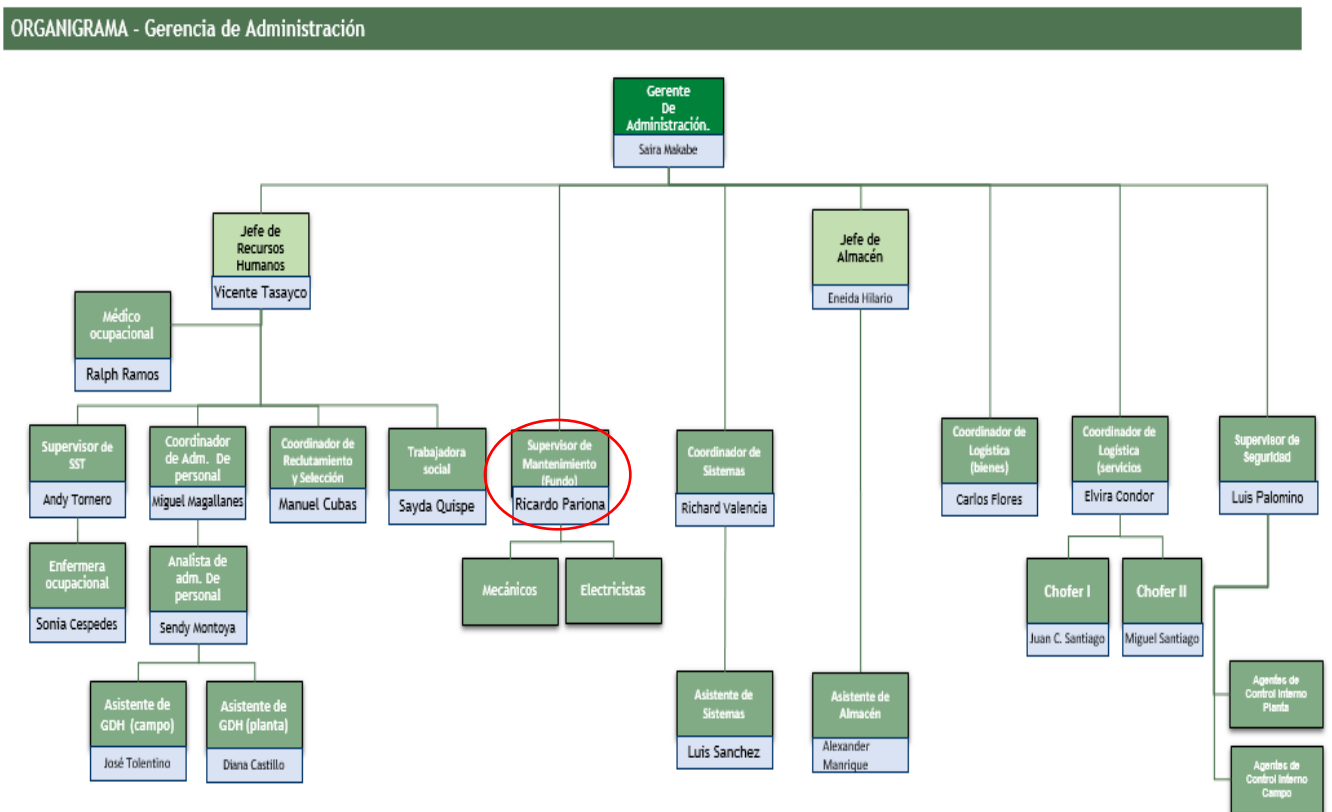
ORGANIGRAMA - Gerencia de Administración

Gerente De Administración.
Saira Makabe

Jefe de Recursos Humanos
Vicente Tasayco

Médico ocupacional
Ralph Ramos

Supervisor de SST
Andy Tornero

Enfermera ocupacional
Sonia Cespedes

Coordinador de Adm. De personal
Miguel Magallanes

Analista de adm. De personal
Sendy Montoya

Asistente de GDH (campo)
José Tolentino

Asistente de GDH (planta)
Diana Castillo

Coordinador de Reclutamiento y Selección
Manuel Cubas

Trabajadora social
Sayda Quispe

Supervisor de Mantenimiento (Fundo)
Ricardo Pariona

Mecánicos

Electricistas

Coordinador de Sistemas
Richard Valencia

Asistente de Sistemas
Luis Sanchez

Jefe de Almacén
Eneida Hilario

Asistente de Almacén
Alexander Manrique

Coordinador de Logística (bienes)
Carlos Flores

Coordinador de Logística (servicios
Elvira Condor

Chofer I
Juan C. Santiago

Chofer II
Miguel Santiago

Supervisor de Seguridad
Luis Palomino

Agentes de Control Interno Planta

Agentes de Control Interno Campo